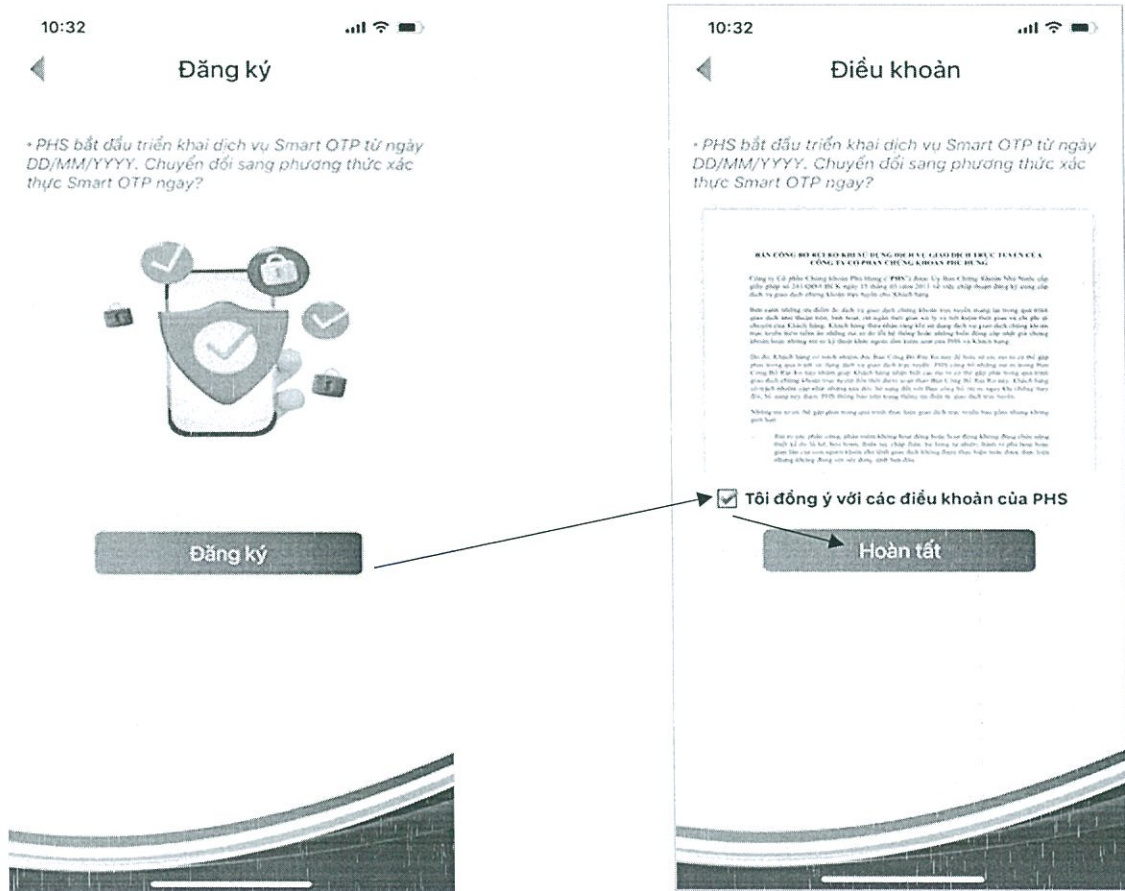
10:32

Đăng ký

• PHS bắt đầu triển khai dịch vụ Smart OTP từ ngày DD/MM/YYYY. Chuyển đổi sang phương thức xác thực Smart OTP ngay?

Đăng ký

10:32

Điều khoản

• PHS bắt đầu triển khai dịch vụ Smart OTP từ ngày DD/MM/YYYY. Chuyển đổi sang phương thức xác thực Smart OTP ngay?

BẢN CÔNG BỐ RỦI RO KHI SỬ DỤNG DỊCH VỤ GIAO DỊCH TRỰC TUYẾN CỦA CÔNG TY CỔ PHẦN CHỨNG KHOÁN PHÚ HƯNG

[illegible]

Tôi đồng ý với các điều khoản của PHS

Hoàn tất